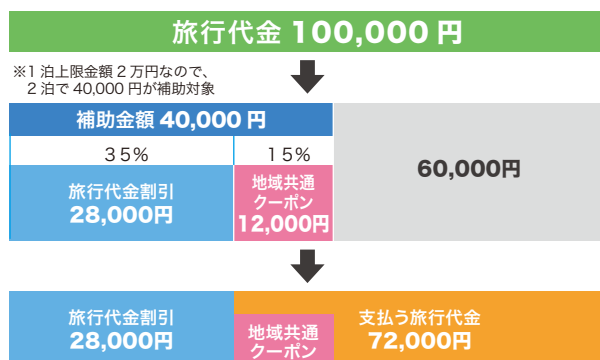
旅行代金 100,000 円

※1 泊上限金額２万円なので、
２泊で 40,000 円が補助対象

補助金額 40,000 円

３５%

１５%

旅行代金割引
28,000円

地域共通
クーポン
12,000円

60,000円

旅行代金割引
28,000円

地域共通
クーポン

支払う旅行代金
72,000円